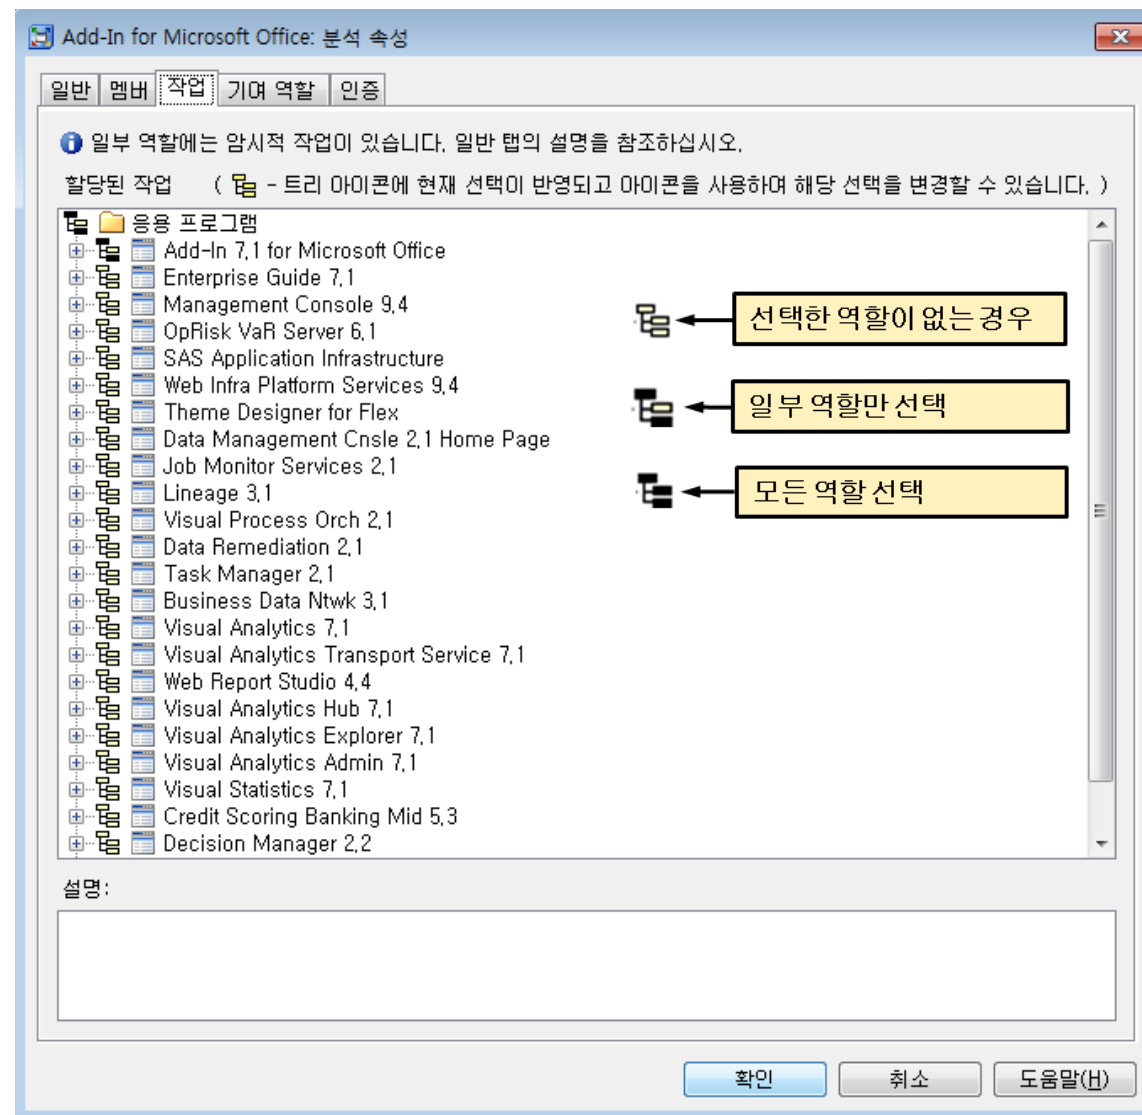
Add-In for Microsoft Office: 분석 속성

일반 | 멤버 | 작업 | 기여 역할 | 인증

일부 역할에는 암시적 작업이 있습니다. 일반 탭의 설명을 참조하십시오.

할당된 작업 ( - 트리 아이콘에 현재 선택이 반영되고 아이콘을 사용하여 해당 선택을 변경할 수 있습니다. )

응용 프로그램
Add-In 7.1 for Microsoft Office
Enterprise Guide 7.1
Management Console 9.4
OpRisk VaR Server 6.1
SAS Application Infrastructure
Web Infra Platform Services 9.4
Theme Designer for Flex
Data Management Cnsle 2.1 Home Page
Job Monitor Services 2.1
Lineage 3.1
Visual Process Orch 2.1
Data Remediation 2.1
Task Manager 2.1
Business Data Ntwk 3.1
Visual Analytics 7.1
Visual Analytics Transport Service 7.1
Web Report Studio 4.4
Visual Analytics Hub 7.1
Visual Analytics Explorer 7.1
Visual Analytics Admin 7.1
Visual Statistics 7.1
Credit Scoring Banking Mid 5.3
Decision Manager 2.2

선택한 역할이 없는 경우
일부 역할만 선택
모든 역할 선택

설명:

확인 | 취소 | 도움말(H)